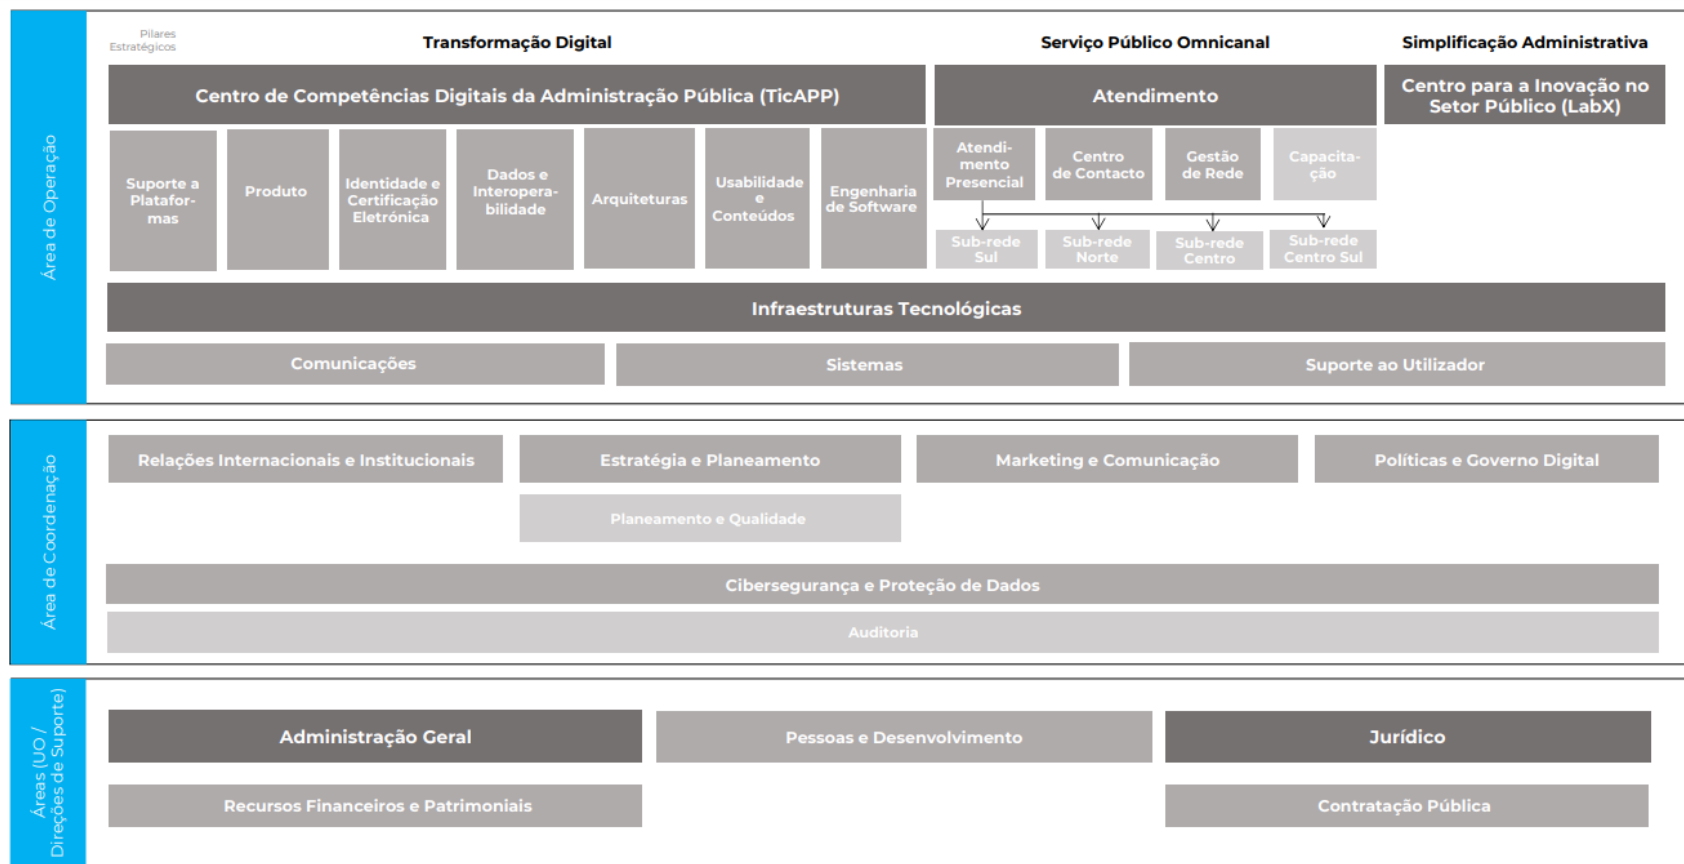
Área de Operação

Pilares Estratégicos

Transformação Digital

Serviço Público Omnicanal

Simplificação Administrativa

Centro de Competências Digitais da Administração Pública (TicAPP)

Atendimento

Centro para a Inovação no Setor Público (LabX)

Suporte a Plataformas

Produto

Identidade e Certificação Eletrónica

Dados e Interoperabilidade

Arquiteturas

Usabilidade e Conteúdos

Engenharia de Software

Atendimento Presencial

Centro de Contacto

Gestão de Rede

Capacitação

Sub-rede Sul

Sub-rede Norte

Sub-rede Centro

Sub-rede Centro Sul

Infraestruturas Tecnológicas

Comunicações

Sistemas

Suporte ao Utilizador

Área de Coordenação

Relações Internacionais e Institucionais

Estratégia e Planeamento

Marketing e Comunicação

Políticas e Governo Digital

Planeamento e Qualidade

Cibersegurança e Proteção de Dados

Auditoria

Áreas (UO / Direções de Suporte)

Administração Geral

Pessoas e Desenvolvimento

Jurídico

Recursos Financeiros e Patrimoniais

Contratação Pública